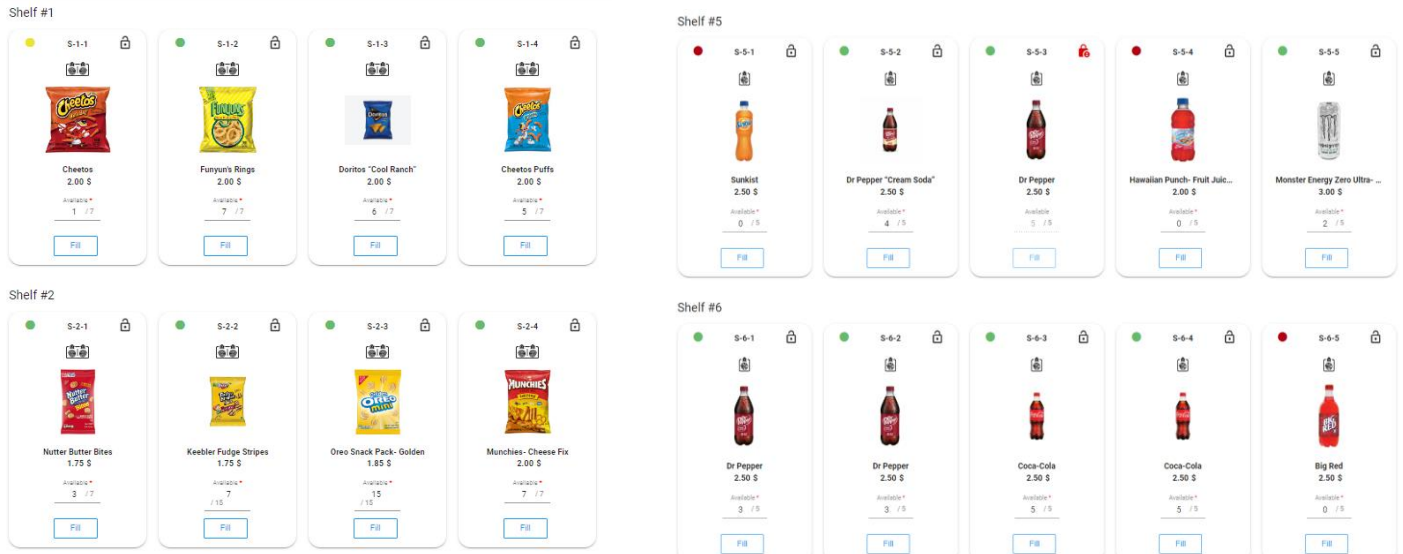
Shelf #1

S-1-1
Cheetos
2.00 $
Available *
1 / 7
Fill

S-1-2
Funyun's Rings
2.00 $
Available *
7 / 7
Fill

S-1-3
Doritos "Cool Ranch"
2.00 $
Available *
6 / 7
Fill

S-1-4
Cheetos Puffs
2.00 $
Available *
5 / 7
Fill

Shelf #2

S-2-1
Nutter Butter Bites
1.75 $
Available *
3 / 7
Fill

S-2-2
Keebler Fudge Stripes
1.75 $
Available *
7 / 15
Fill

S-2-3
Oreo Snack Pack- Golden
1.85 $
Available *
15 / 15
Fill

S-2-4
Munchies- Cheese Fix
2.00 $
Available *
7 / 7
Fill

Shelf #5

S-5-1
Sunkist
2.50 $
Available *
0 / 5
Fill

S-5-2
Dr Pepper "Cream Soda"
2.50 $
Available *
4 / 5
Fill

S-5-3
Dr Pepper
2.50 $
Available
5 / 5
Fill

S-5-4
Hawaiian Punch- Fruit Juic...
2.00 $
Available *
0 / 5
Fill

S-5-5
Monster Energy Zero Ultra- ...
3.00 $
Available *
2 / 5
Fill

Shelf #6

S-6-1
Dr Pepper
2.50 $
Available *
3 / 5
Fill

S-6-2
Dr Pepper
2.50 $
Available *
3 / 5
Fill

S-6-3
Coca-Cola
2.50 $
Available *
5 / 5
Fill

S-6-4
Coca-Cola
2.50 $
Available *
5 / 5
Fill

S-6-5
Big Red
2.50 $
Available *
0 / 5
Fill